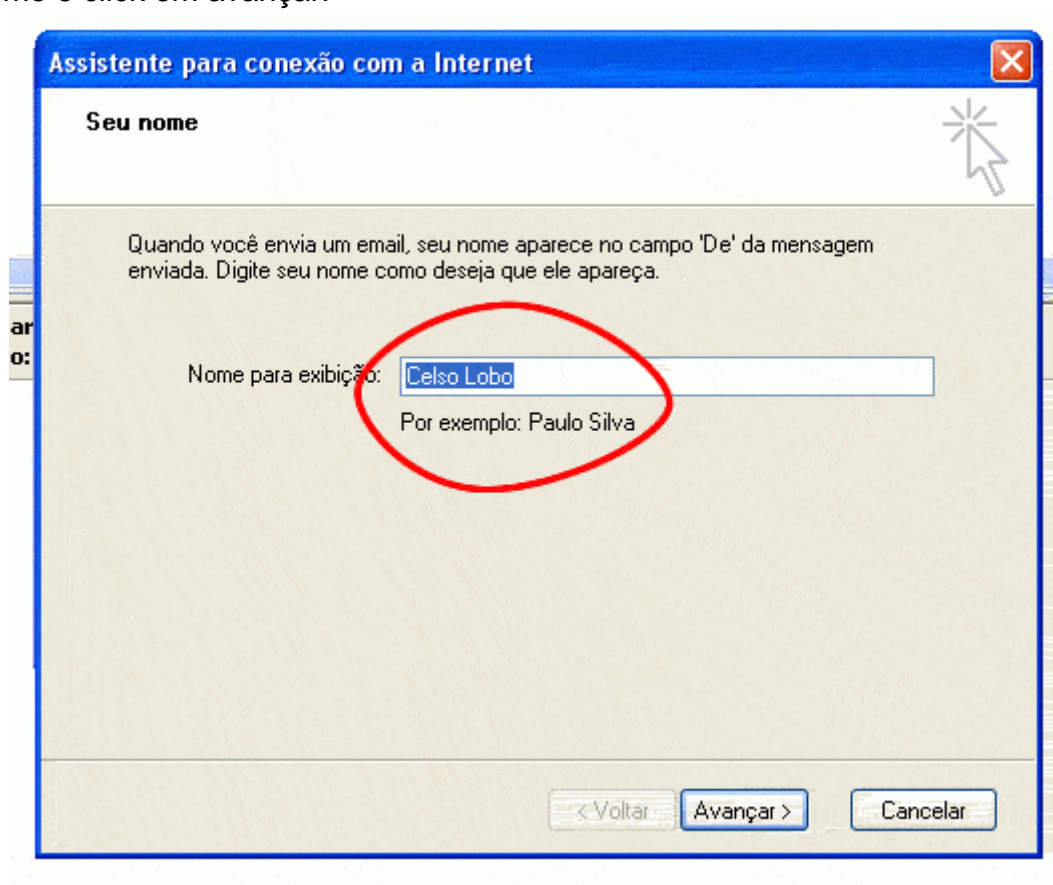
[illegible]

Assistente para conexão com a Internet

Seu nome

Quando você envia um email, seu nome aparece no campo 'De' da mensagem enviada. Digite seu nome como deseja que ele apareça.

ar
o:

Nome para exibição: Celso Lobo

Por exemplo: Paulo Silva

< Voltar | Avançar > | Cancelar